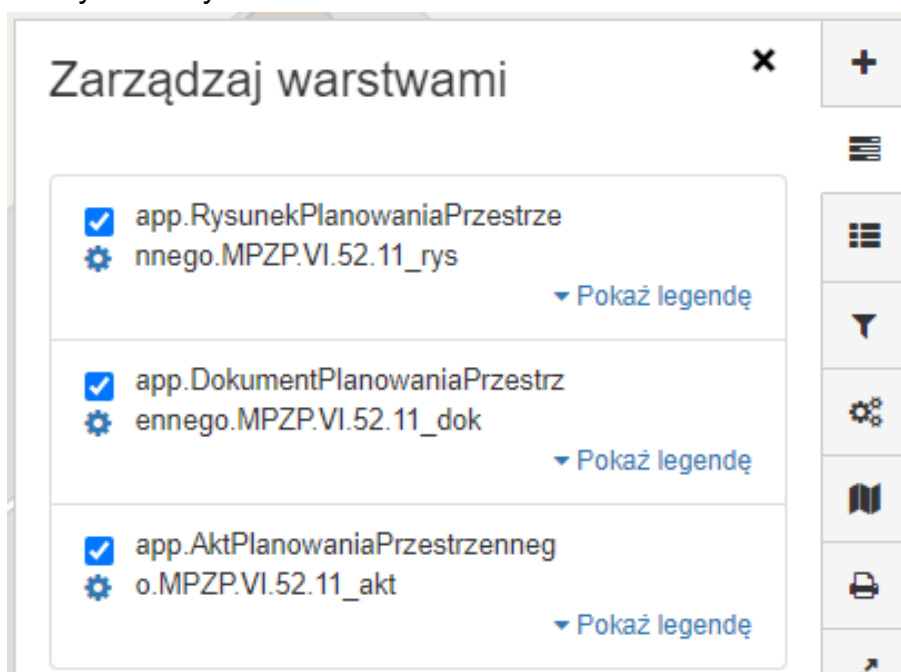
Zarządzaj warstwami

×

+

app.RysunekPlanowaniaPrzestrzennego.MPZP.VI.52.11_rys

▾ Pokaż legendę

app.DokumentPlanowaniaPrzestrzennego.MPZP.VI.52.11_dok

▾ Pokaż legendę

app.AktPlanowaniaPrzestrzennego.MPZP.VI.52.11_akt

▾ Pokaż legendę